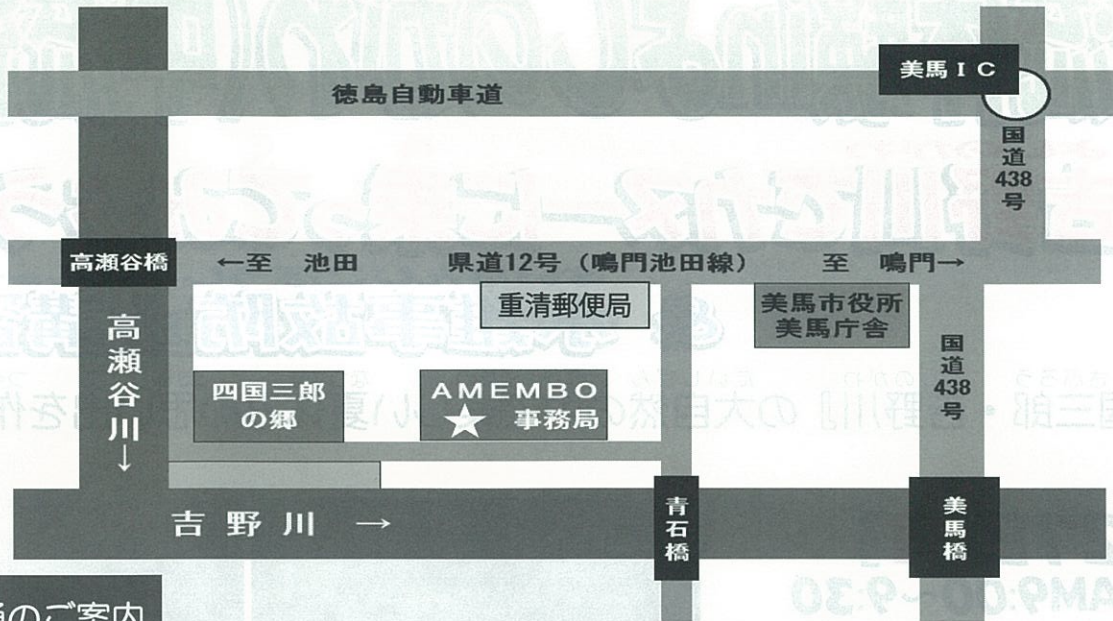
美馬ＩＣ

徳島自動車道

国道438号

高瀬谷橋

←至　池田

県道12号（鳴門池田線）

至　鳴門→

重清郵便局

美馬市役所
美馬庁舎

高瀬谷川↓

国道438号

四国三郎の郷

AMEMBO
★ 事務局

吉野川　→

青石橋

美馬橋

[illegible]のご案内